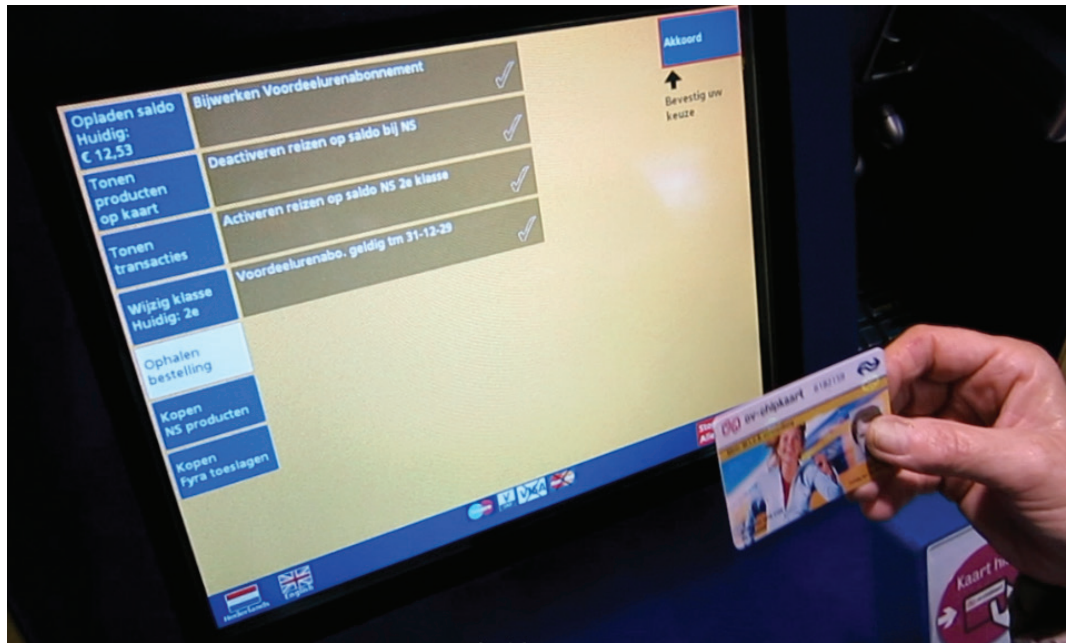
Akkoord

Bevestig uw keuze

Opladen saldo Huidig: € 12,53

Bijwerken Voordeelurenabonnement

Tonen producten op kaart

Deactiveren reizen op saldo bij NS

Activeren reizen op saldo NS 2e klasse

Tonen transacties

Voordeelurenabo. geldig tm 31-12-29

Wijzig klasse Huidig: 2e

Ophalen bestelling

Kopen NS producten

Kopen Fyra toeslagen

Stop Alles

Nederlands

English

ov-chipkaart

Kaart h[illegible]